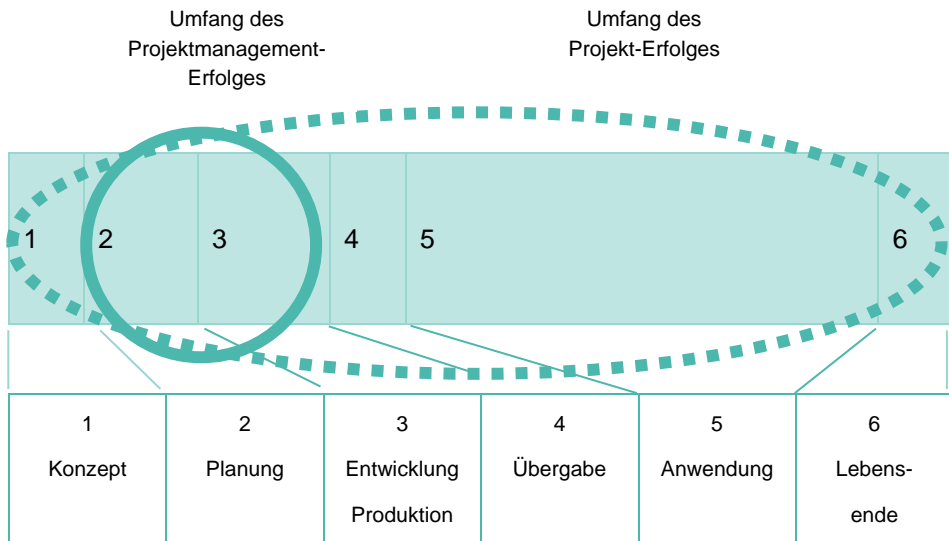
Umfang des Projektmanagement-Erfolges

Umfang des Projekt-Erfolges

1 2 3 4 5 6

| 1 | 2 | 3 | 4 | 5 | 6 |
|---|---|---|---|---|---|
| Konzept | Planung | Entwicklung Produktion | Übergabe | Anwendung | Lebens-ende |